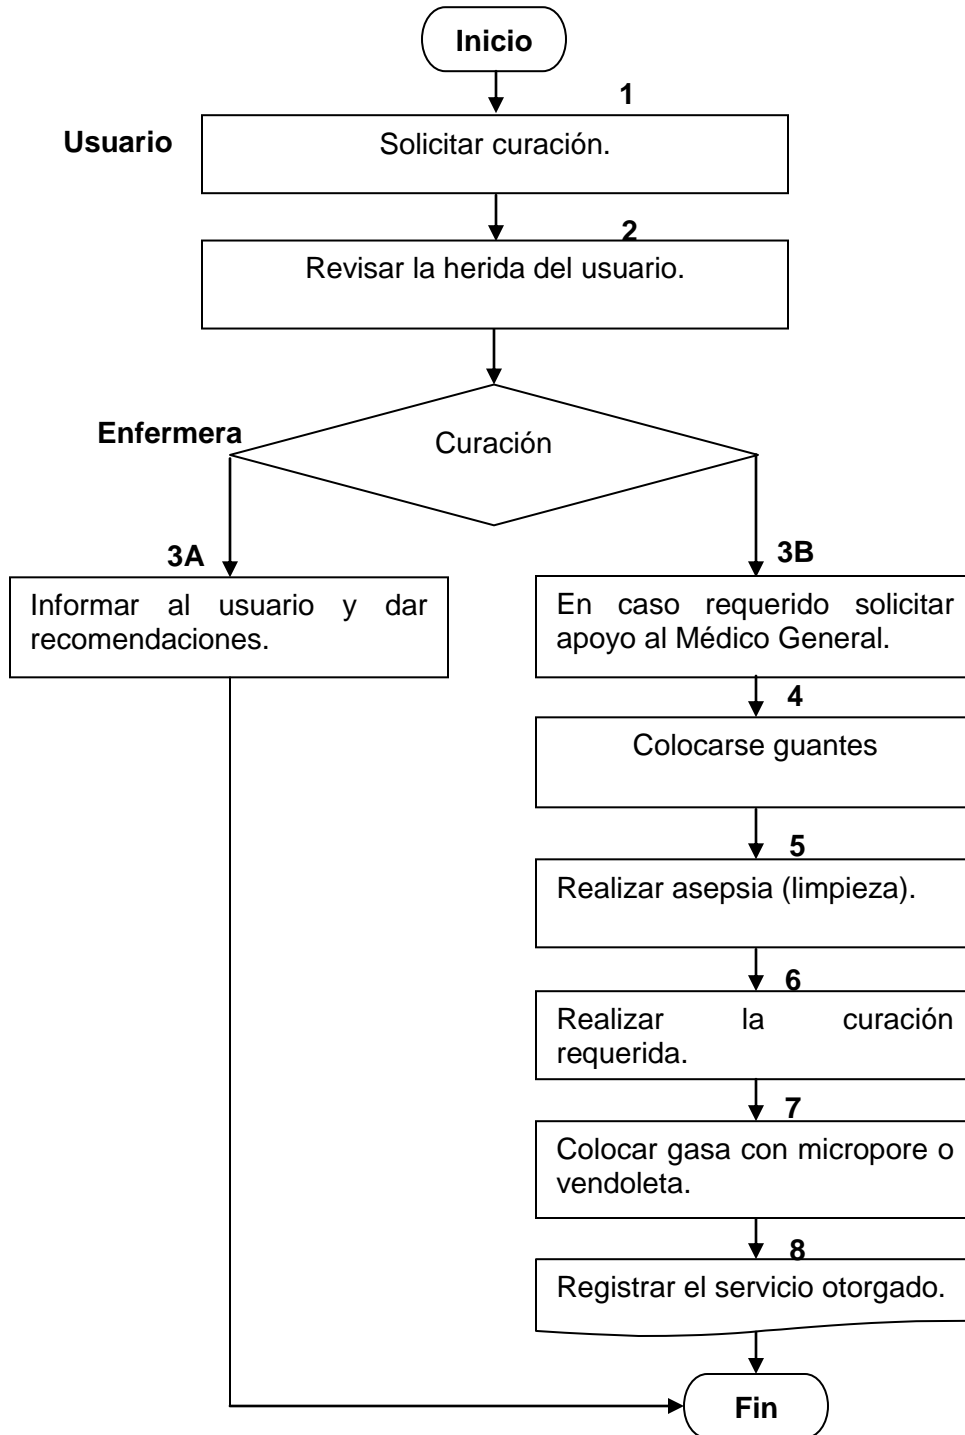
Inicio

1

Usuario

Solicitar curación.

2

Revisar la herida del usuario.

Enfermera

Curación

3A

Informar al usuario y dar recomendaciones.

3B

En caso requerido solicitar apoyo al Médico General.

4

Colocarse guantes

5

Realizar asepsia (limpieza).

6

Realizar la curación requerida.

7

Colocar gasa con micropore o vendoleta.

8

Registrar el servicio otorgado.

Fin